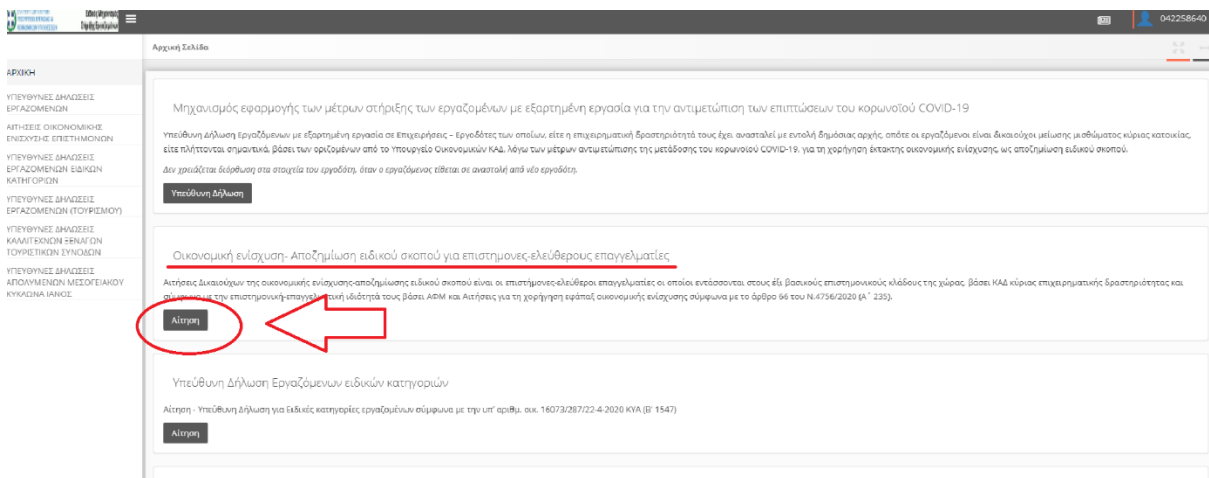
042258640

Αρχική Σελίδα

ΑΡΧΙΚΗ

ΥΠΕΥΘΥΝΕΣ ΔΗΛΩΣΕΙΣ ΕΡΓΑΖΟΜΕΝΩΝ

ΑΙΤΗΣΕΙΣ ΟΙΚΟΝΟΜΙΚΗΣ ΕΝΙΣΧΥΣΗΣ ΕΠΙΣΤΗΜΟΝΩΝ

ΥΠΕΥΘΥΝΕΣ ΔΗΛΩΣΕΙΣ ΕΡΓΑΖΟΜΕΝΩΝ ΕΙΔΙΚΩΝ ΚΑΤΗΓΟΡΙΩΝ

ΥΠΕΥΘΥΝΕΣ ΔΗΛΩΣΕΙΣ ΕΡΓΑΖΟΜΕΝΩΝ (ΤΟΥΡΙΣΜΟΥ)

ΥΠΕΥΘΥΝΕΣ ΔΗΛΩΣΕΙΣ ΚΑΛΛΙΤΕΧΝΩΝ ΞΕΝΑΓΩΝ ΤΟΥΡΙΣΤΙΚΩΝ ΣΥΝΟΔΩΝ

ΥΠΕΥΘΥΝΕΣ ΔΗΛΩΣΕΙΣ ΑΠΑΣΧΟΛΟΥΜΕΝΩΝ ΜΕΣΟΓΕΙΑΚΟΥ ΚΥΚΛΩΝΑ ΙΑΝΟΣ

Μηχανισμός εφαρμογής των μέτρων στήριξης των εργαζομένων με εξαρτημένη εργασία για την αντιμετώπιση των επιπτώσεων του κορωνοϊού COVID-19

Υπεύθυνη Δήλωση Εργαζόμενων με εξαρτημένη εργασία σε Επιχειρήσεις – Εργοδότες των οποίων, είτε η επιχειρηματική δραστηριότητά τους έχει ανασταλεί με εντολή δημόσιας αρχής, οπότε οι εργαζόμενοι είναι δικαιούχοι μείωσης μισθώματος κύριας κατοικίας, είτε πλήττονται σημαντικά, βάσει των οριζομένων από το Υπουργείο Οικονομικών ΚΑΔ, λόγω των μέτρων αντιμετώπισης της μετάδοσης του κορωνοϊού COVID-19, για τη χορήγηση έκτακτης οικονομικής ενίσχυσης ως αποζημίωση ειδικού σκοπού.

Δεν χρειάζεται διόρθωση στα στοιχεία του εργοδότη, όταν ο εργαζόμενος τίθεται σε αναστολή από νέο εργοδότη.

Υπεύθυνη Δήλωση

Οικονομική ενίσχυση- Αποζημίωση ειδικού σκοπού για επιστημονες-ελεύθερους επαγγελματίες

Αιτήσεις Δικαιούχων της οικονομικής ενίσχυσης-αποζημίωσης ειδικού σκοπού είναι οι επιστήμονες-ελεύθεροι επαγγελματίες οι οποίοι εντάσσονται στους έξι βασικούς επιστημονικούς κλάδους της χώρας, βάσει ΚΑΔ κύριας επιχειρηματικής δραστηριότητας και σύμφωνα με την επιστημονική-επαγγελματική ιδιότητά τους βάσει ΑΦΜ και Αιτήσεις για τη χορήγηση εφάπαξ οικονομικής ενίσχυσης σύμφωνα με το άρθρο 66 του Ν.4756/2020 (Α΄ 235).

Αίτηση

Υπεύθυνη Δήλωση Εργαζόμενων ειδικών κατηγοριών

Αίτηση - Υπεύθυνη Δήλωση για Ειδικές κατηγορίες εργαζομένων σύμφωνα με την υπ' αριθμ. οικ. 16073/287/22-4-2020 ΚΥΑ (Β' 1547)

Αίτηση